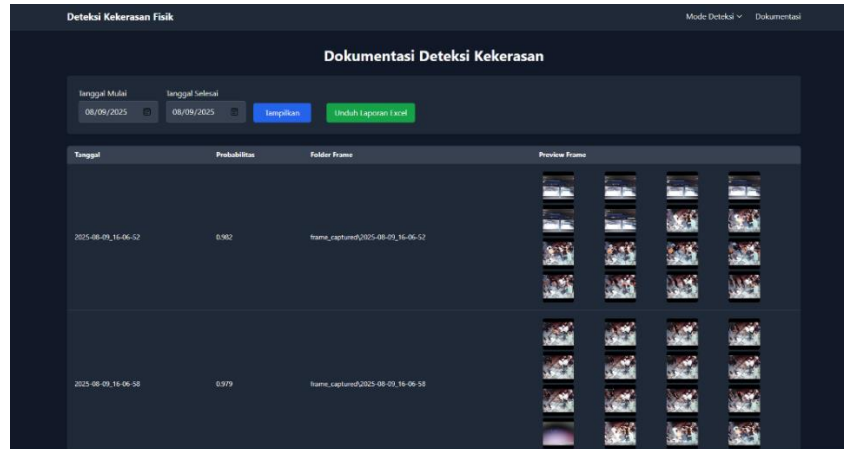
Deteksi Kekerasan Fisik

Mode Deteksi ∨ Dokumentasi

Dokumentasi Deteksi Kekerasan

Tanggal Mulai
08/09/2025

Tanggal Selesai
08/09/2025

Tampilkan

Unduh Laporan Excel

| Tanggal | Probabilitas | Folder Frame | Preview Frame |
|---|---|---|---|
| 2025-08-09_16-06-52 | 0.982 | frame_captured\2025-08-09_16-06-52 | |
| 2025-08-09_16-06-58 | 0.979 | frame_captured\2025-08-09_16-06-58 | |